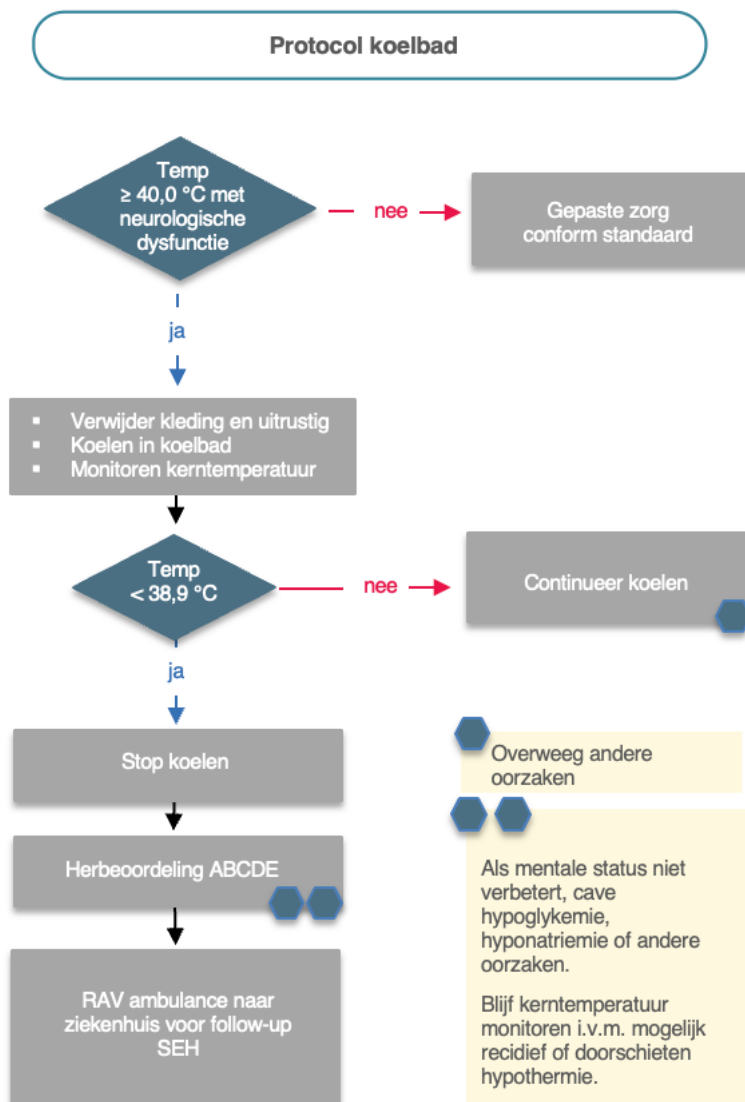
Protocol koelbad

Temp
≥ 40,0 °C met neurologische dysfunctie

nee

Gepaste zorg conform standaard

ja

- Verwijder kleding en uitrustig
- Koelen in koelbad
- Monitoren kerntemperatuur

Temp
< 38,9 °C

nee

Continueer koelen

ja

Stop koelen

Overweeg andere oorzaken

Herbeoordeling ABCDE

Als mentale status niet verbetert, cave hypoglykemie, hyponatriemie of andere oorzaken.

Blijf kerntemperatuur monitoren i.v.m. mogelijk recidief of doorschieten hypothermie.

RAV ambulance naar ziekenhuis voor follow-up SEH